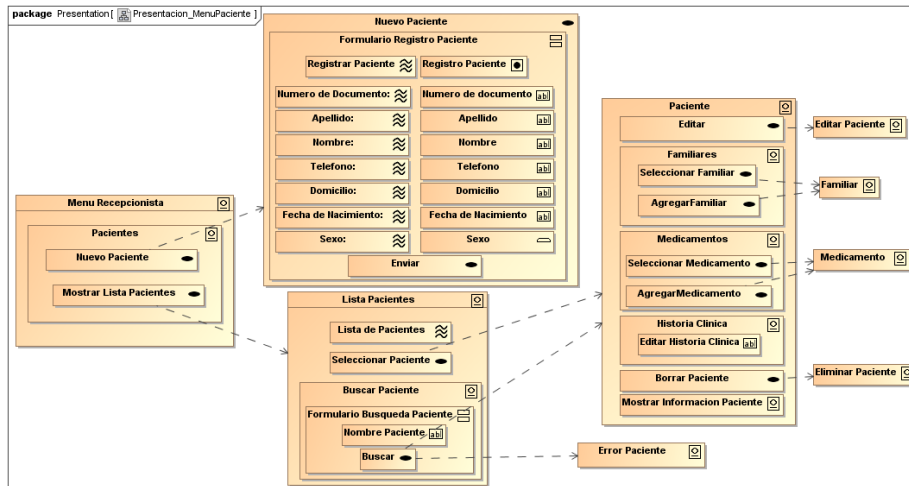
package Presentation [ Presentacion_MenuPaciente ]

Nuevo Paciente

Formulario Registro Paciente

Registrar Paciente

Registro Paciente

Numero de Documento:

Numero de documento

Apellido:

Apellido

Nombre:

Nombre

Telefono:

Telefono

Domicilio:

Domicilio

Fecha de Nacimiento:

Fecha de Nacimiento

Sexo:

Sexo

Enviar

Menu Recepcionista

Pacientes

Nuevo Paciente

Mostrar Lista Pacientes

Lista Pacientes

Lista de Pacientes

Seleccionar Paciente

Buscar Paciente

Formulario Busqueda Paciente

Nombre Paciente

Buscar

Error Paciente

Paciente

Editar

Familiares

Seleccionar Familiar

AgregarFamiliar

Medicamentos

Seleccionar Medicamento

AgregarMedicamento

Historia Clinica

Editar Historia Clinica

Borrar Paciente

Mostrar Informacion Paciente

Editar Paciente

Familiar

Medicamento

Eliminar Paciente